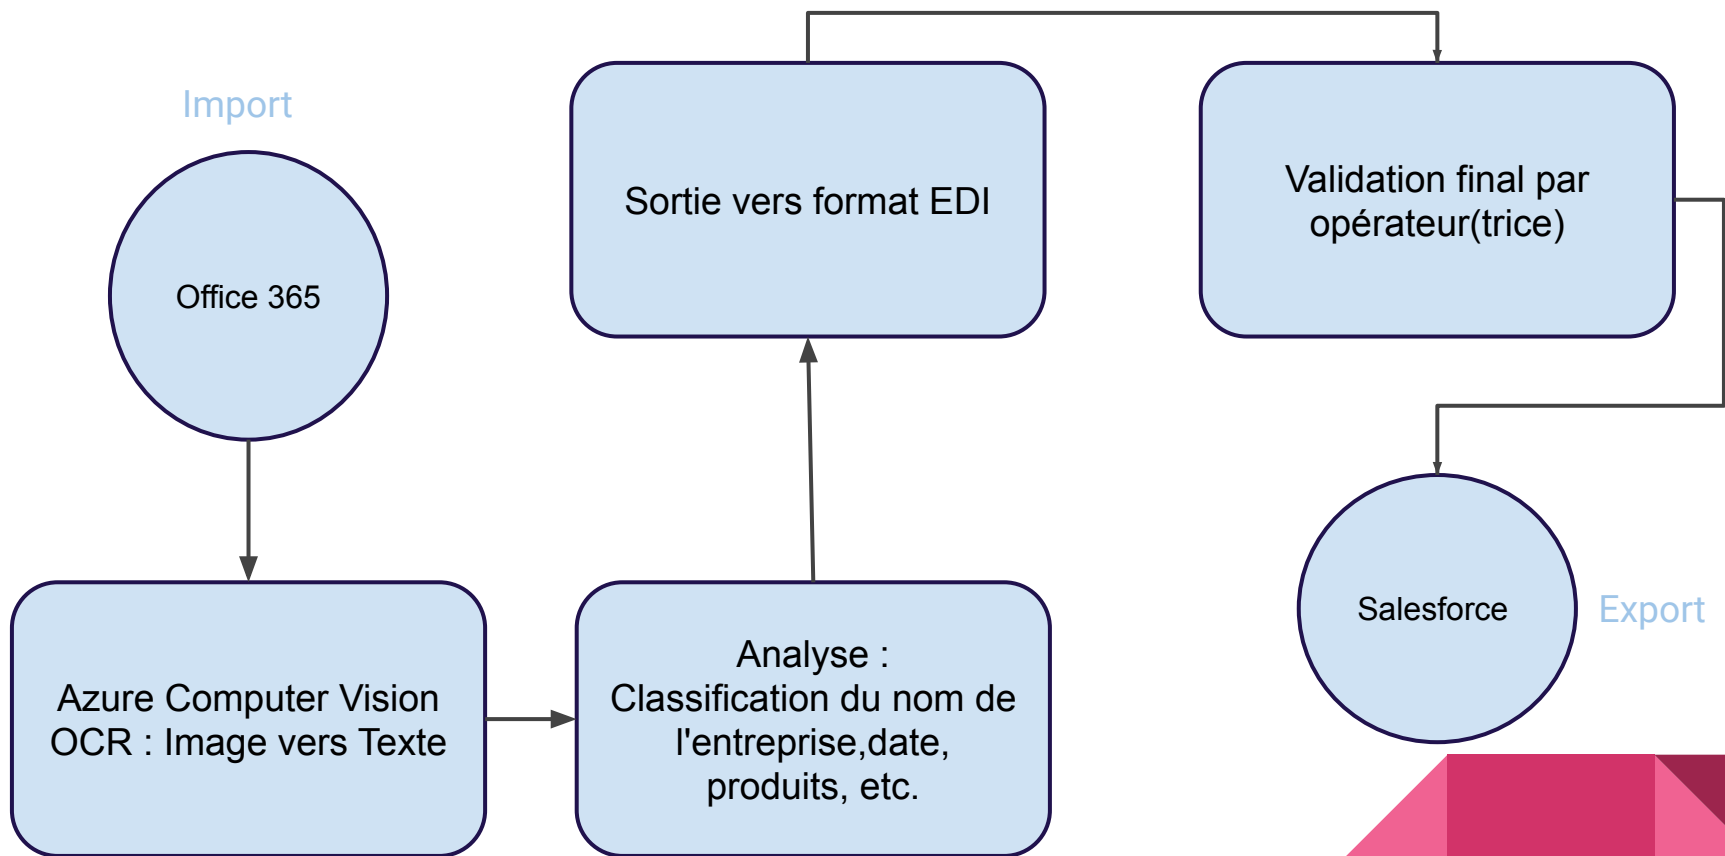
Import

Office 365

Sortie vers format EDI

Validation final par opérateur(trice)

Azure Computer Vision OCR : Image vers Texte

Analyse : Classification du nom de l'entreprise,date, produits, etc.

Salesforce

Export